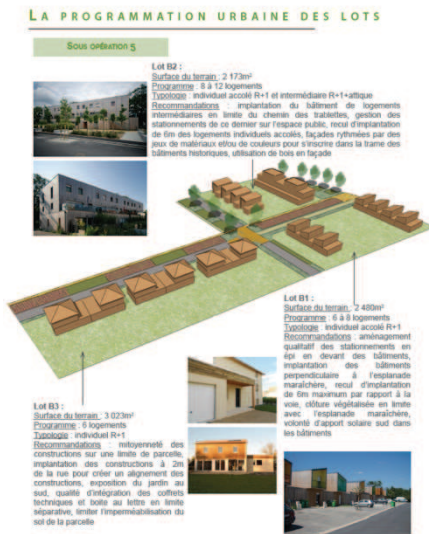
LA PROGRAMMATION URBAINE DES LOTS

SOUS OPÉRATION 5

Lot B2 :
Surface du terrain : 2 173m²
Programme : 8 à 12 logements
Typologie : individuel accolé R+1 et intermédiaire R+1+attique
Recommandations : implantation du bâtiment de logements intermédiaires en limite du chemin des tablettes, gestion des stationnements de ce dernier sur l'espace public, recul d'implantation de 6m des logements individuels accolés, façades rythmées par des jeux de matériaux et/ou de couleurs pour s'inscrire dans la trame des bâtiments historiques, utilisation de bois en façade

Lot B1 :
Surface du terrain : 2 480m²
Programme : 6 à 8 logements
Typologie : individuel accolé R+1
Recommandations : aménagement qualitatif des stationnements en épi en devant des bâtiments, implantation des bâtiments perpendiculaire à l'esplanade maraîchère, recul d'implantation de 6m maximum par rapport à la voie, clôture végétalisée en limite avec l'esplanade maraîchère, volonté d'apport solaire sud dans les bâtiments

Lot B3 :
Surface du terrain : 3 023m²
Programme : 6 logements
Typologie : individuel R+1
Recommandations : mitoyenneté des constructions sur une limite de parcelle, implantation des constructions à 2m de la rue pour créer un alignement des constructions, exposition du jardin au sud, qualité d'intégration des coffrets techniques et boîte au lettre en limite séparative, limiter l'imperméabilisation du sol de la parcelle